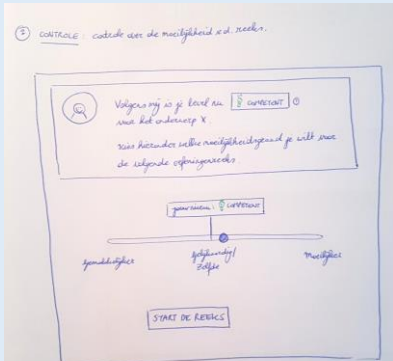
② CONTROLE : controle over de moeilijkheid v.d. reeks.

Volgens mij is je level nu [$ COMPETENT] ⓘ voor het onderwerp X.

Kies hieronder welke moeilijkheidsgraad je wilt voor de volgende oefeningenreeks

[gevorderd: $ COMPETENT]

gemakkelijker

gelijkwaardig / hetzelfde

moeilijker

[START DE REEKS]